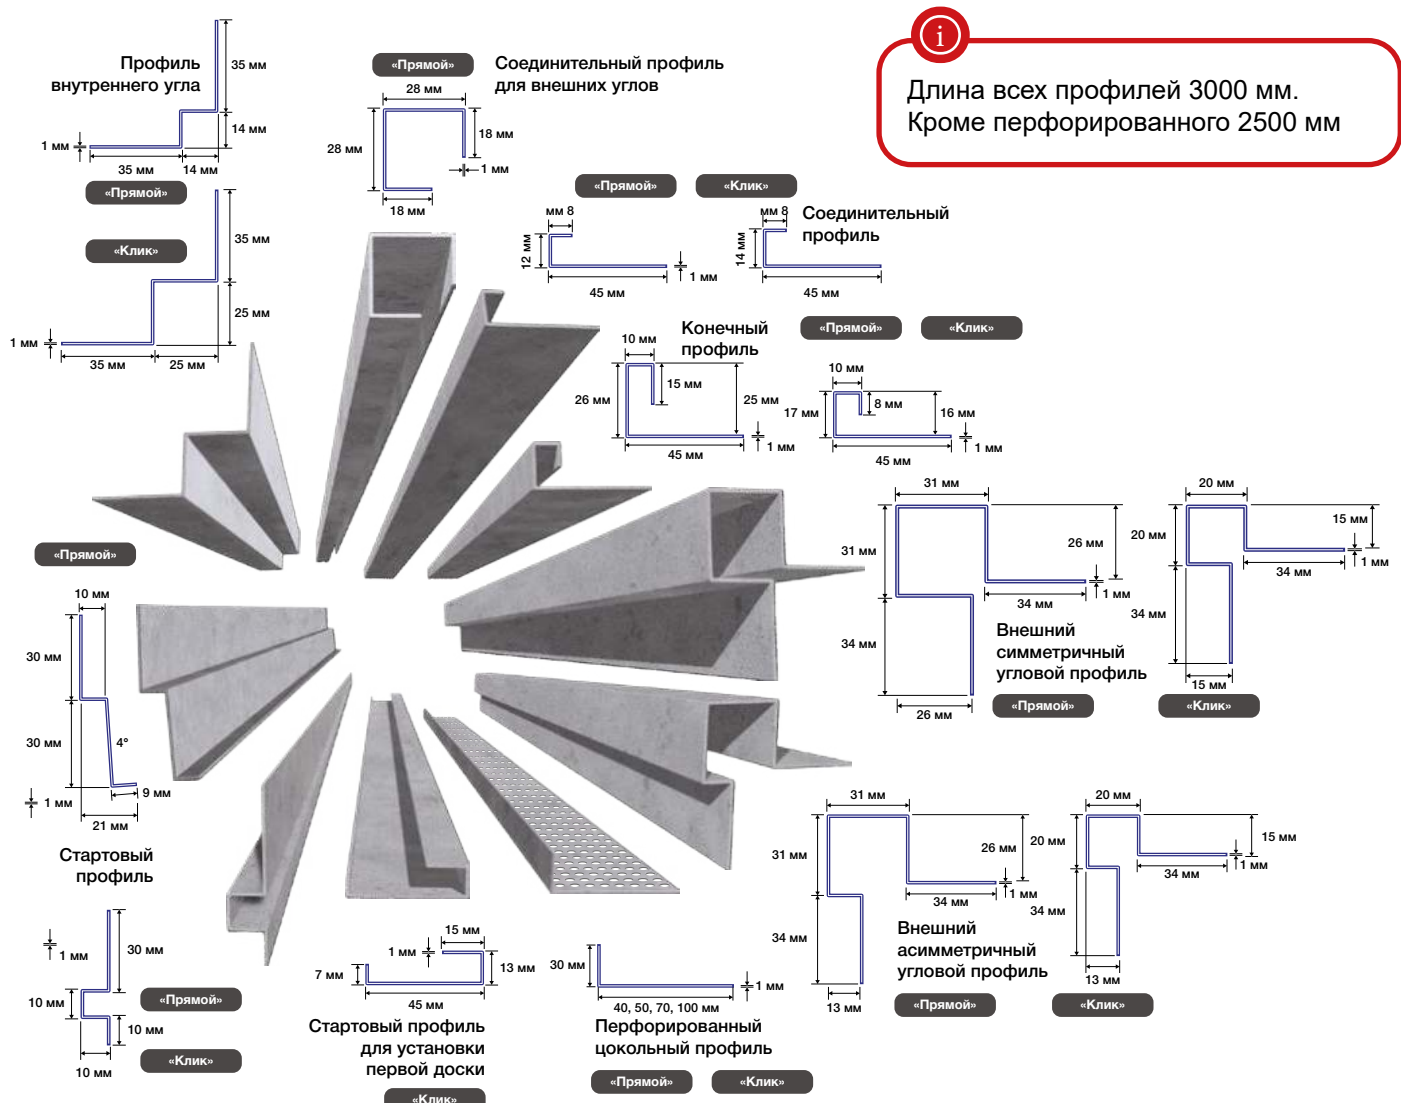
Профиль внутреннего угла
35 мм
14 мм
1 мм
35 мм
14 мм
«Прямой»
«Клик»
35 мм
25 мм
1 мм
35 мм
25 мм

«Прямой»
Соединительный профиль для внешних углов
28 мм
18 мм
28 мм
1 мм
18 мм

Длина всех профилей 3000 мм.
Кроме перфорированного 2500 мм

«Прямой»
«Клик»
мм 8
12 мм
1 мм
45 мм
мм 8
14 мм
Соединительный профиль
45 мм

Конечный профиль
10 мм
15 мм
26 мм
25 мм
1 мм
45 мм
«Прямой»
«Клик»
10 мм
8 мм
17 мм
16 мм
1 мм
45 мм

31 мм
31 мм
26 мм
1 мм
34 мм
34 мм
26 мм
Внешний симметричный угловой профиль
«Прямой»
20 мм
20 мм
15 мм
1 мм
34 мм
34 мм
15 мм
«Клик»

«Прямой»
10 мм
30 мм
30 мм
4°
9 мм
1 мм
21 мм
Стартовый профиль

1 мм
30 мм
10 мм
10 мм
10 мм
«Прямой»
«Клик»

15 мм
1 мм
7 мм
13 мм
45 мм
Стартовый профиль для установки первой доски
«Клик»

30 мм
1 мм
40, 50, 70, 100 мм
Перфорированный цокольный профиль
«Прямой»
«Клик»

31 мм
31 мм
26 мм
20 мм
1 мм
34 мм
34 мм
34 мм
13 мм
Внешний асимметричный угловой профиль
«Прямой»
20 мм
15 мм
1 мм
34 мм
13 мм
«Клик»